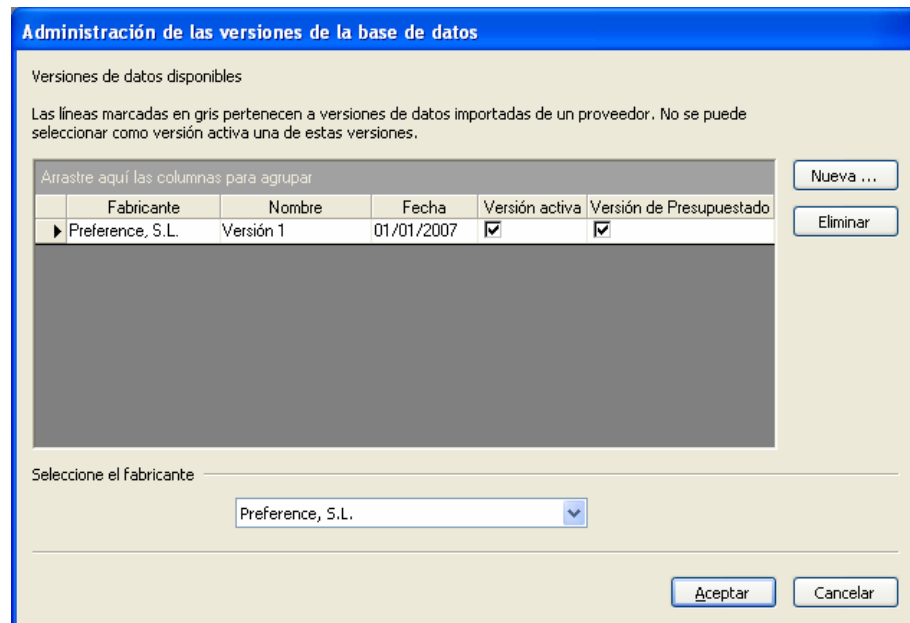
Administración de las versiones de la base de datos

Versiones de datos disponibles

Las líneas marcadas en gris pertenecen a versiones de datos importadas de un proveedor. No se puede seleccionar como versión activa una de estas versiones.

Arrastre aquí las columnas para agrupar

| Fabricante | Nombre | Fecha | Versión activa | Versión de Presupuestado |
|---|---|---|---|---|
| Preference, S.L. | Versión 1 | 01/01/2007 | ☑ | ☑ |

Nueva ...

Eliminar

Seleccione el fabricante

Preference, S.L.

Aceptar

Cancelar